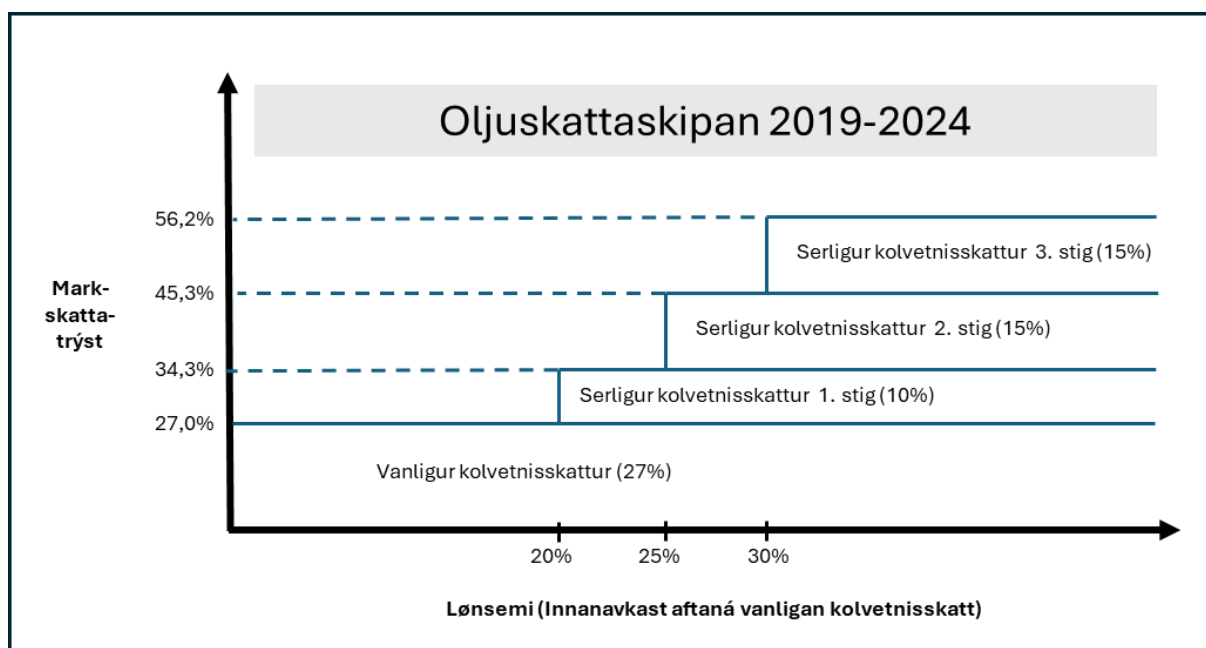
Oljuskattaskipan 2019-2024

Mark-skatta-trýst

56,2%

45,3%

34,3%

27,0%

Serligur kolvetnisskattur 3. stig (15%)

Serligur kolvetnisskattur 2. stig (15%)

Serligur kolvetnisskattur 1. stig (10%)

Vanligur kolvetnisskattur (27%)

20%

25%

30%

Lønsemi (Innanavkast aftaná vanligan kolvetnisskatt)